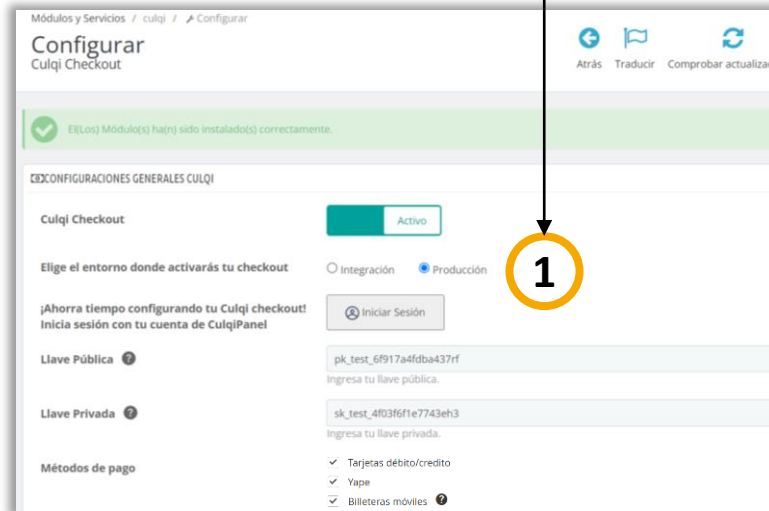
Módulos y Servicios / culqi / Configurar

Configurar
Culqi Checkout

Atrás Traducir Comprobar actualiza

El(Los) Módulo(s) ha(n) sido instalado(s) correctamente.

CONFIGURACIONES GENERALES CULQI

Culqi Checkout
Activo

Elige el entorno donde activarás tu checkout
Integración Producción

1

¡Ahorra tiempo configurando tu Culqi checkout! Inicia sesión con tu cuenta de CulqiPanel
Iniciar Sesión

Llave Pública
pk_test_6f917a4fdba437rf
Ingresa tu llave pública.

Llave Privada
sk_test_4f03f6f1e7743eh3
Ingresa tu llave privada.

Métodos de pago
Tarjetas débito/credito
Yape
Billeteras móviles